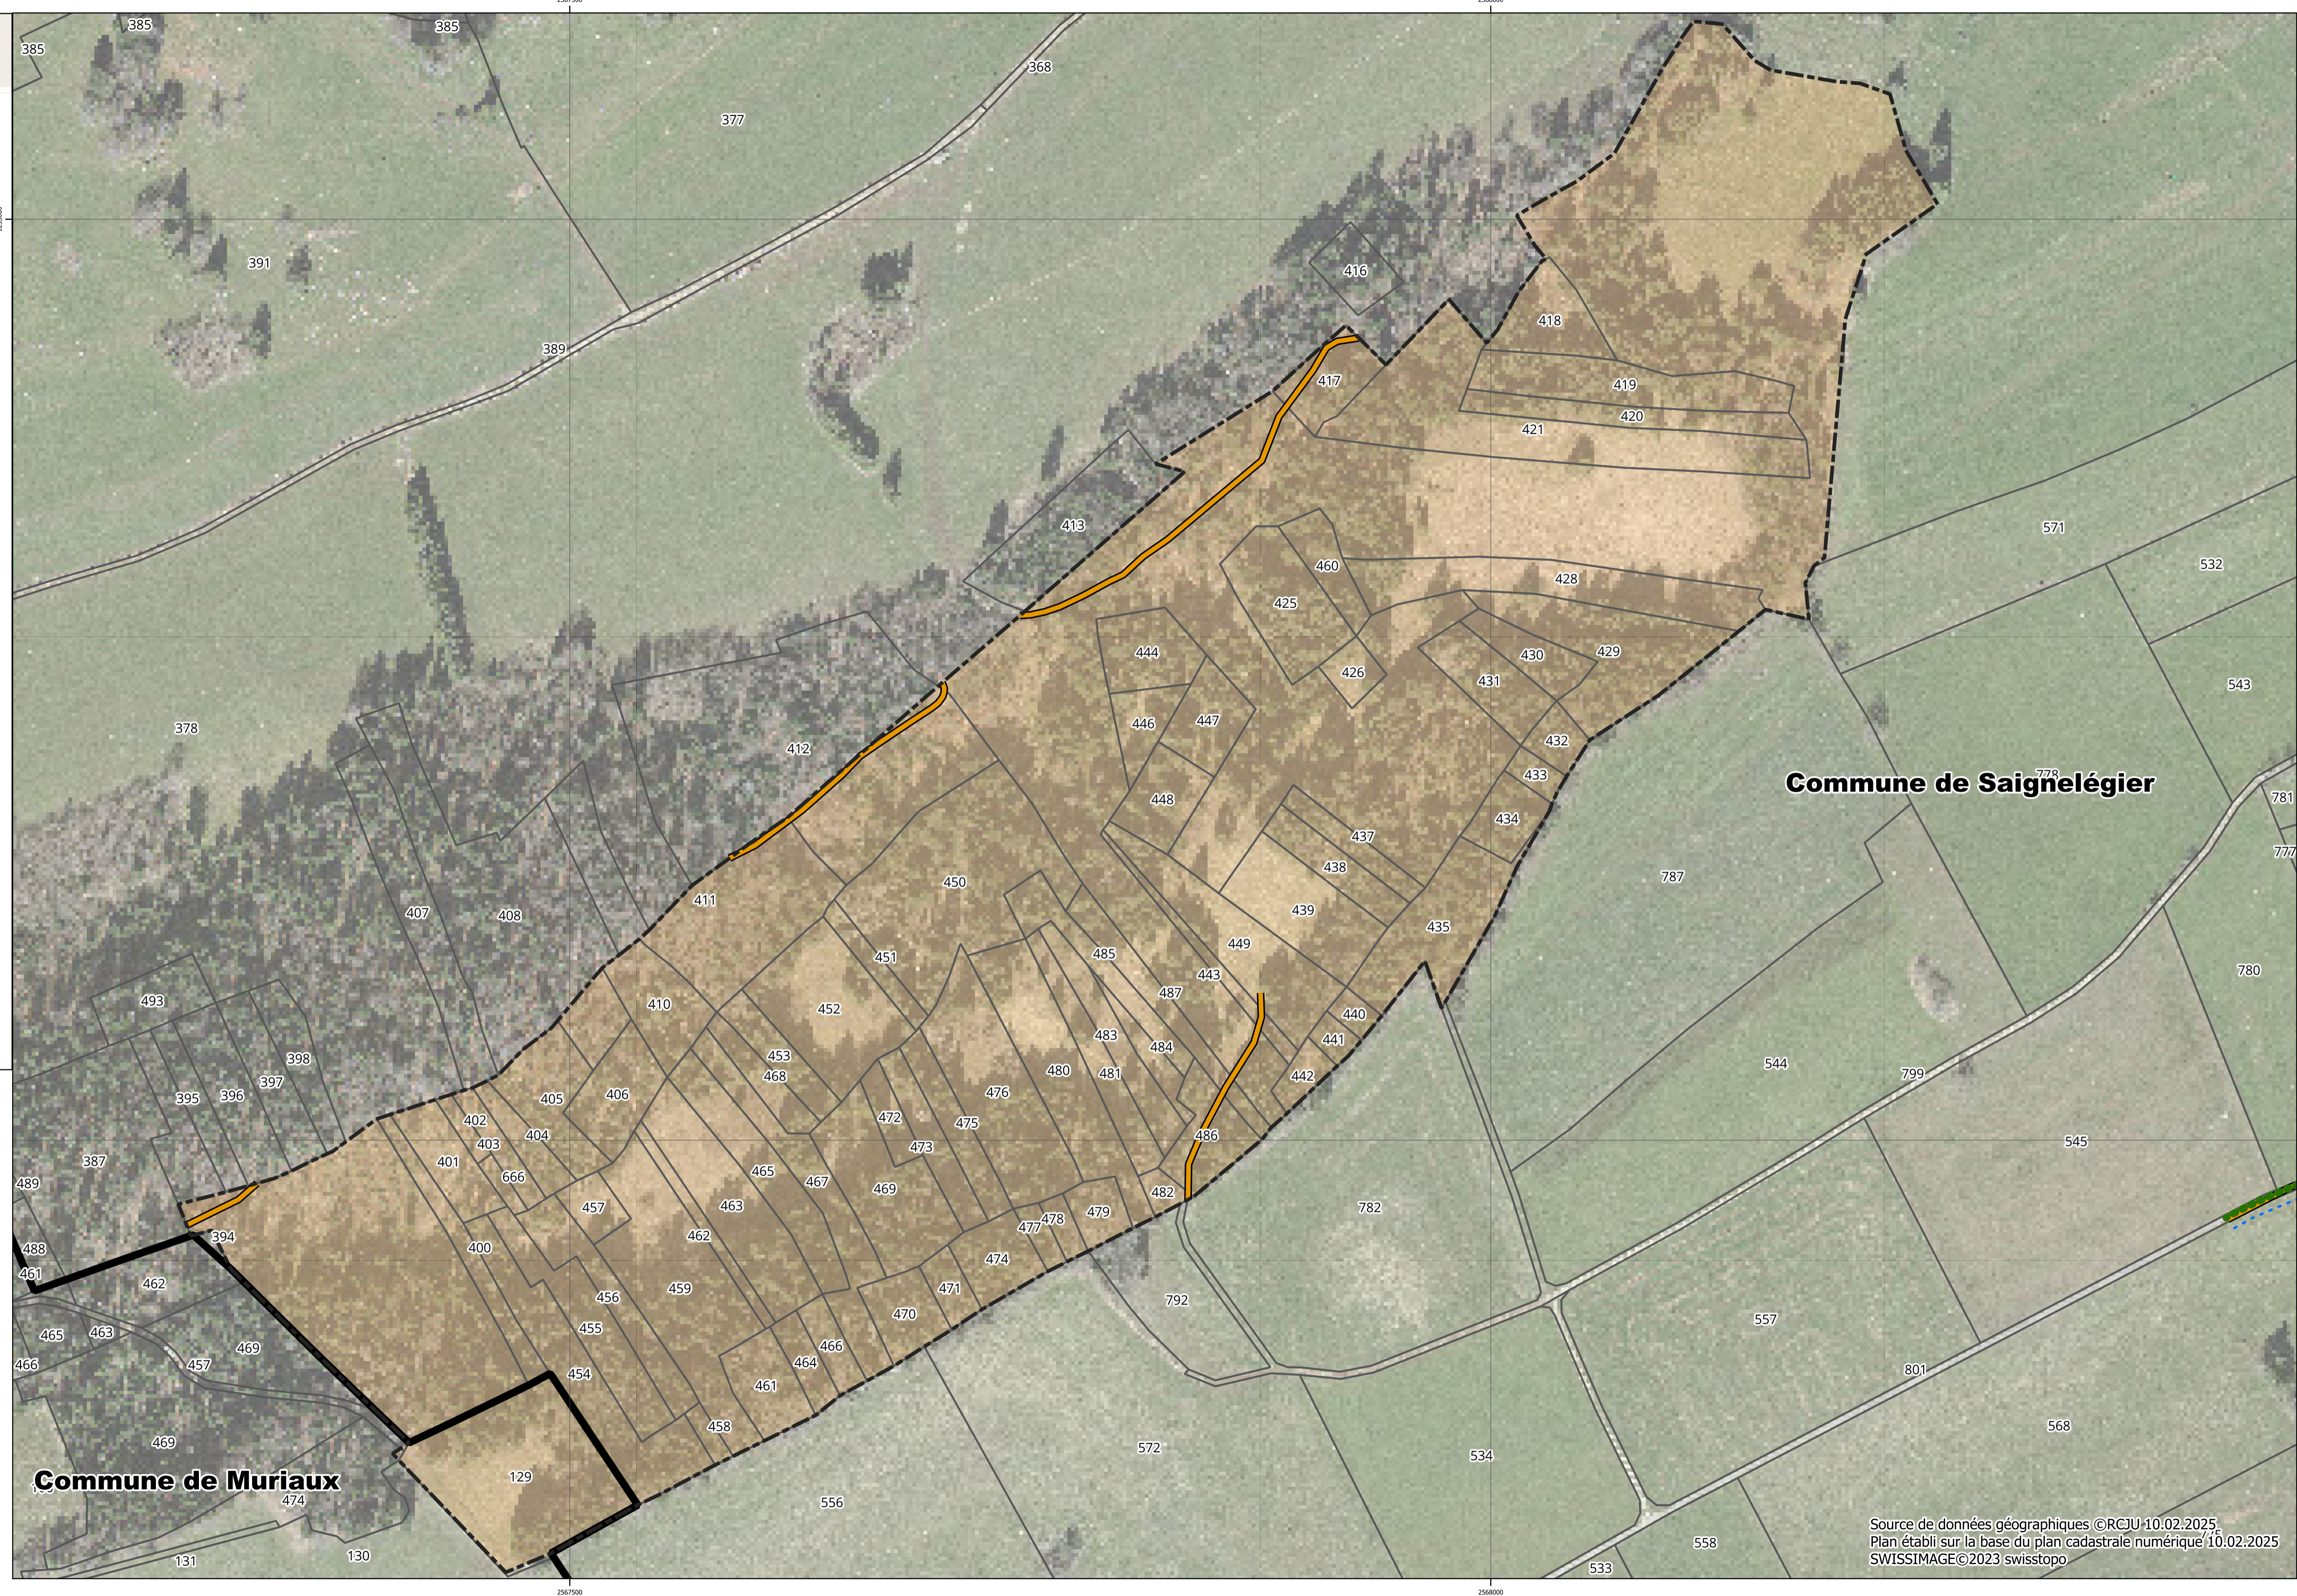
385
385
385
368
377
391
389
416
418
419
420
421
417
413
571
532
460
428
425
444
430
429
426
431
543
378
412
446
447
432
433
Commune de Saignelégier
778
781
448
434
437
438
777
787
407
408
411
450
439
449
435
451
485
493
410
452
443
487
780
440
398
453
441
483
484
397
468
481
442
396
480
395
406
476
544
799
405
472
402
475
387
403
404
473
486
401
666
465
467
469
545
489
457
463
482
479
478
477
782
462
400
488
394
474
461
462
471
792
456
459
470
557
465
463
455
466
469
464
457
466
454
461
801
458
469
568
572
534
129
Commune de Muriaux
474
556
131
130
533
558
Source de données géographiques ©RCJU 10.02.2025
Plan établi sur la base du plan cadastral numérique 10.02.2025
SWISSIMAGE©2023 swisstopo